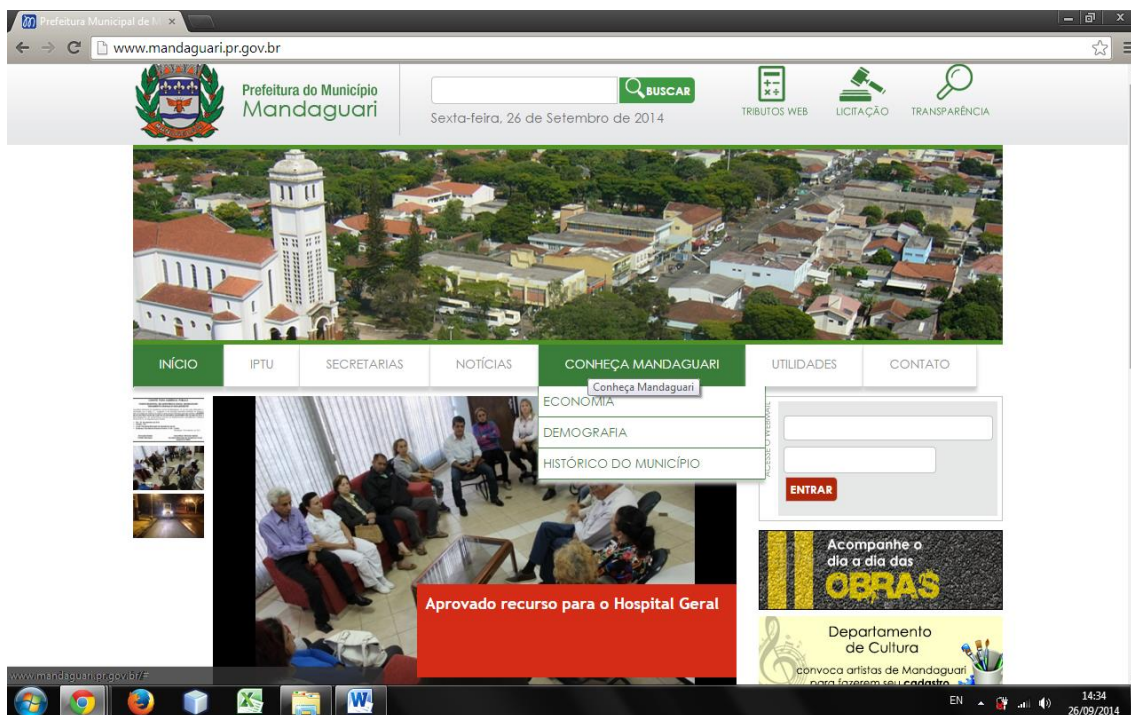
Prefeitura Municipal de M ×

www.mandaguari.pr.gov.br

Prefeitura do Município
Mandaguari

BUSCAR

Sexta-feira, 26 de Setembro de 2014

TRIBUTOS WEB LICITAÇÃO TRANSPARÊNCIA

INÍCIO IPTU SECRETARIAS NOTÍCIAS CONHEÇA MANDAGUARI UTILIDADES CONTATO

Conheça Mandaguari

ECONOMIA
DEMOGRAFIA
HISTÓRICO DO MUNICÍPIO

ACESSE O WEBMAIL

ENTRAR

Aprovado recurso para o Hospital Geral

Acompanhe o dia a dia das OBRAS

Departamento de Cultura
convoca artistas de Mandaguari para fazerem seu cadastro

www.mandaguari.pr.gov.br/#

EN 14:34 26/09/2014